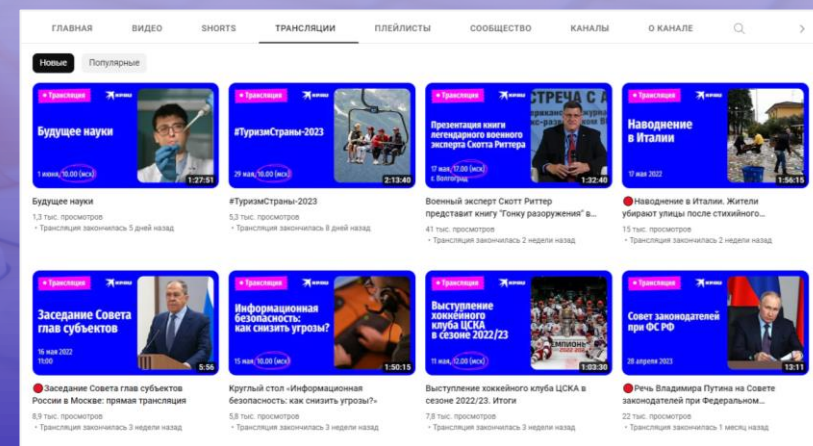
ГЛАВНАЯ ВИДЕО SHORTS ТРАНСЛЯЦИИ ПЛЕЙЛИСТЫ СООБЩЕСТВО КАНАЛЫ О КАНАЛЕ

Новые Популярные

+ Трансляция
Будущее науки
1 июня, 10.00 (мск)
1:27:51
Будущее науки
1,3 тыс. просмотров
• Трансляция закончилась 5 дней назад

+ Трансляция
#ТуризмСтраны-2023
29 мая, 10.00 (мск)
2:13:40
#ТуризмСтраны-2023
5,3 тыс. просмотров
• Трансляция закончилась 8 дней назад

+ Трансляция
Презентация книги легендарного военного эксперта Скотта Риттера
17 мая, 17.00 (мск)
г. Волгоград
1:32:40
Военный эксперт Скотт Риттер представит книгу "Гонку разоружения" в...
41 тыс. просмотров
• Трансляция закончилась 2 недели назад

+ Трансляция
Наводнение в Италии
17 мая 2022
1:56:15
Наводнение в Италии. Жители убирают улицы после стихийного...
15 тыс. просмотров
• Трансляция закончилась 2 недели назад

+ Трансляция
Заседание Совета глав субъектов
16 мая 2022
11:00
5:56
Заседание Совета глав субъектов России в Москве: прямая трансляция
8,9 тыс. просмотров
• Трансляция закончилась 3 недели назад

+ Трансляция
Информационная безопасность: как снизить угрозы?
15 мая, 10.00 (мск)
1:50:15
Круглый стол «Информационная безопасность: как снизить угрозы?»
5,8 тыс. просмотров
• Трансляция закончилась 3 недели назад

+ Трансляция
Выступление хоккейного клуба ЦСКА в сезоне 2022/23
11 мая, 12.00 (мск)
1:03:30
Выступление хоккейного клуба ЦСКА в сезоне 2022/23. Итоги
7,8 тыс. просмотров
• Трансляция закончилась 3 недели назад

+ Трансляция
Совет законодателей при ФС РФ
28 апреля 2023
13:11
Речь Владимира Путина на Совете законодателей при Федеральном...
22 тыс. просмотров
• Трансляция закончилась 1 месяц назад